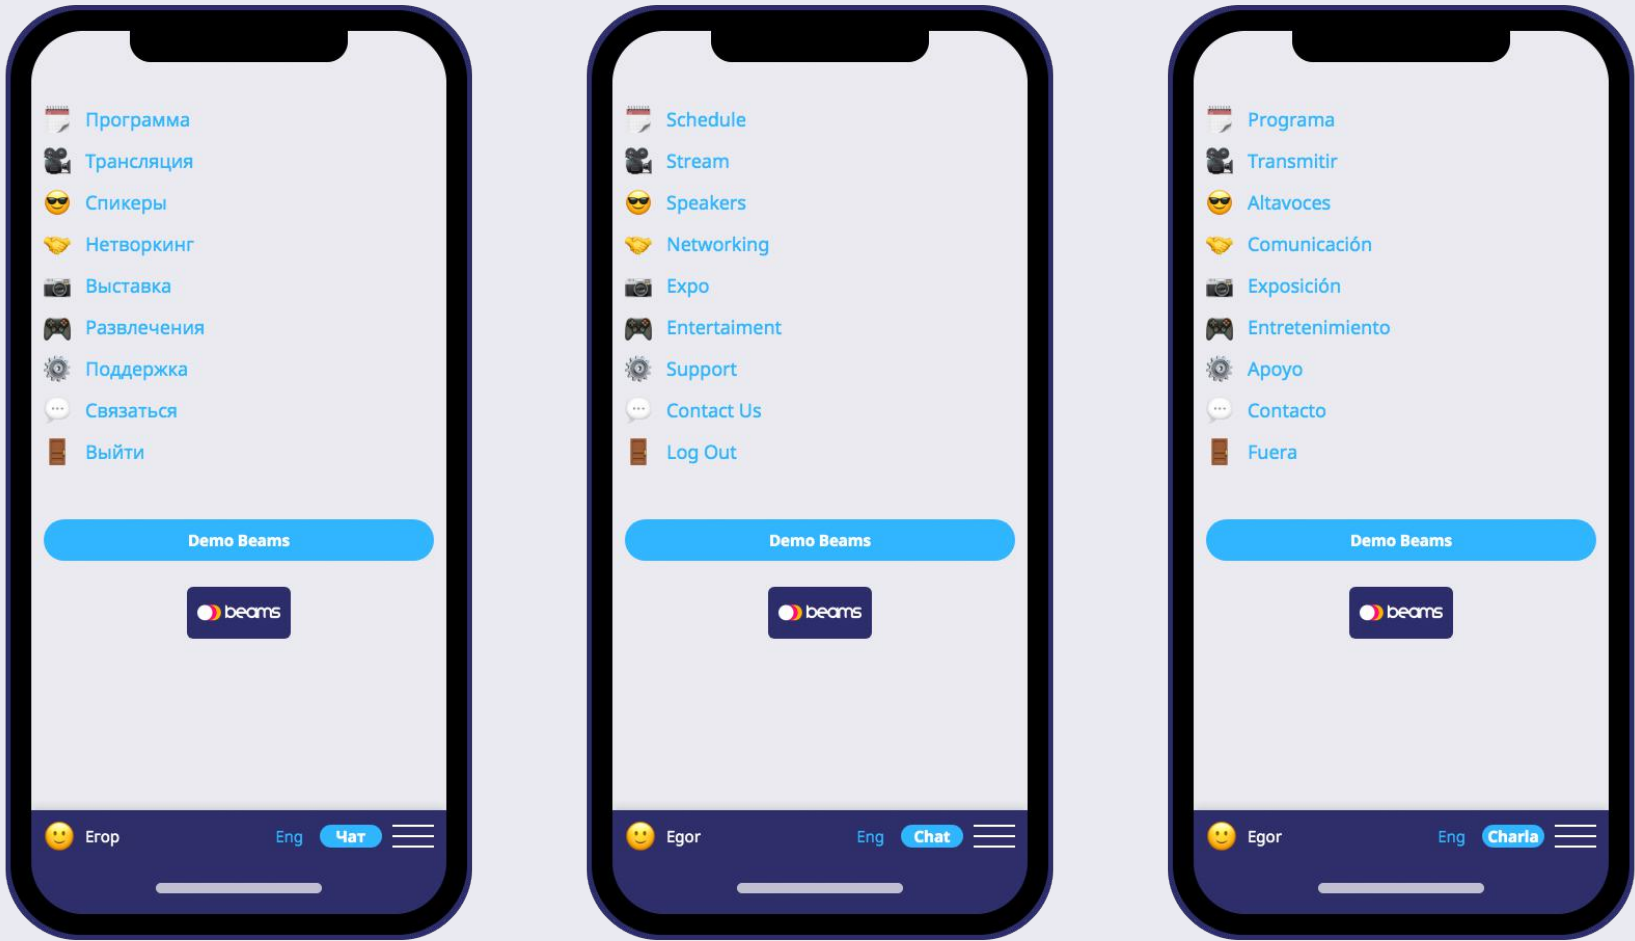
Программа
Трансляция
Спикеры
Нетворкинг
Выставка
Развлечения
Поддержка
Связаться
Выйти

Demo Beams

beams

Егор Eng Чат

Schedule
Stream
Speakers
Networking
Expo
Entertaiment
Support
Contact Us
Log Out

Demo Beams

beams

Egor Eng Chat

Programa
Transmitir
Altavoces
Comunicación
Exposición
Entretenimiento
Apoyo
Contacto
Fuera

Demo Beams

beams

Egor Eng Charla